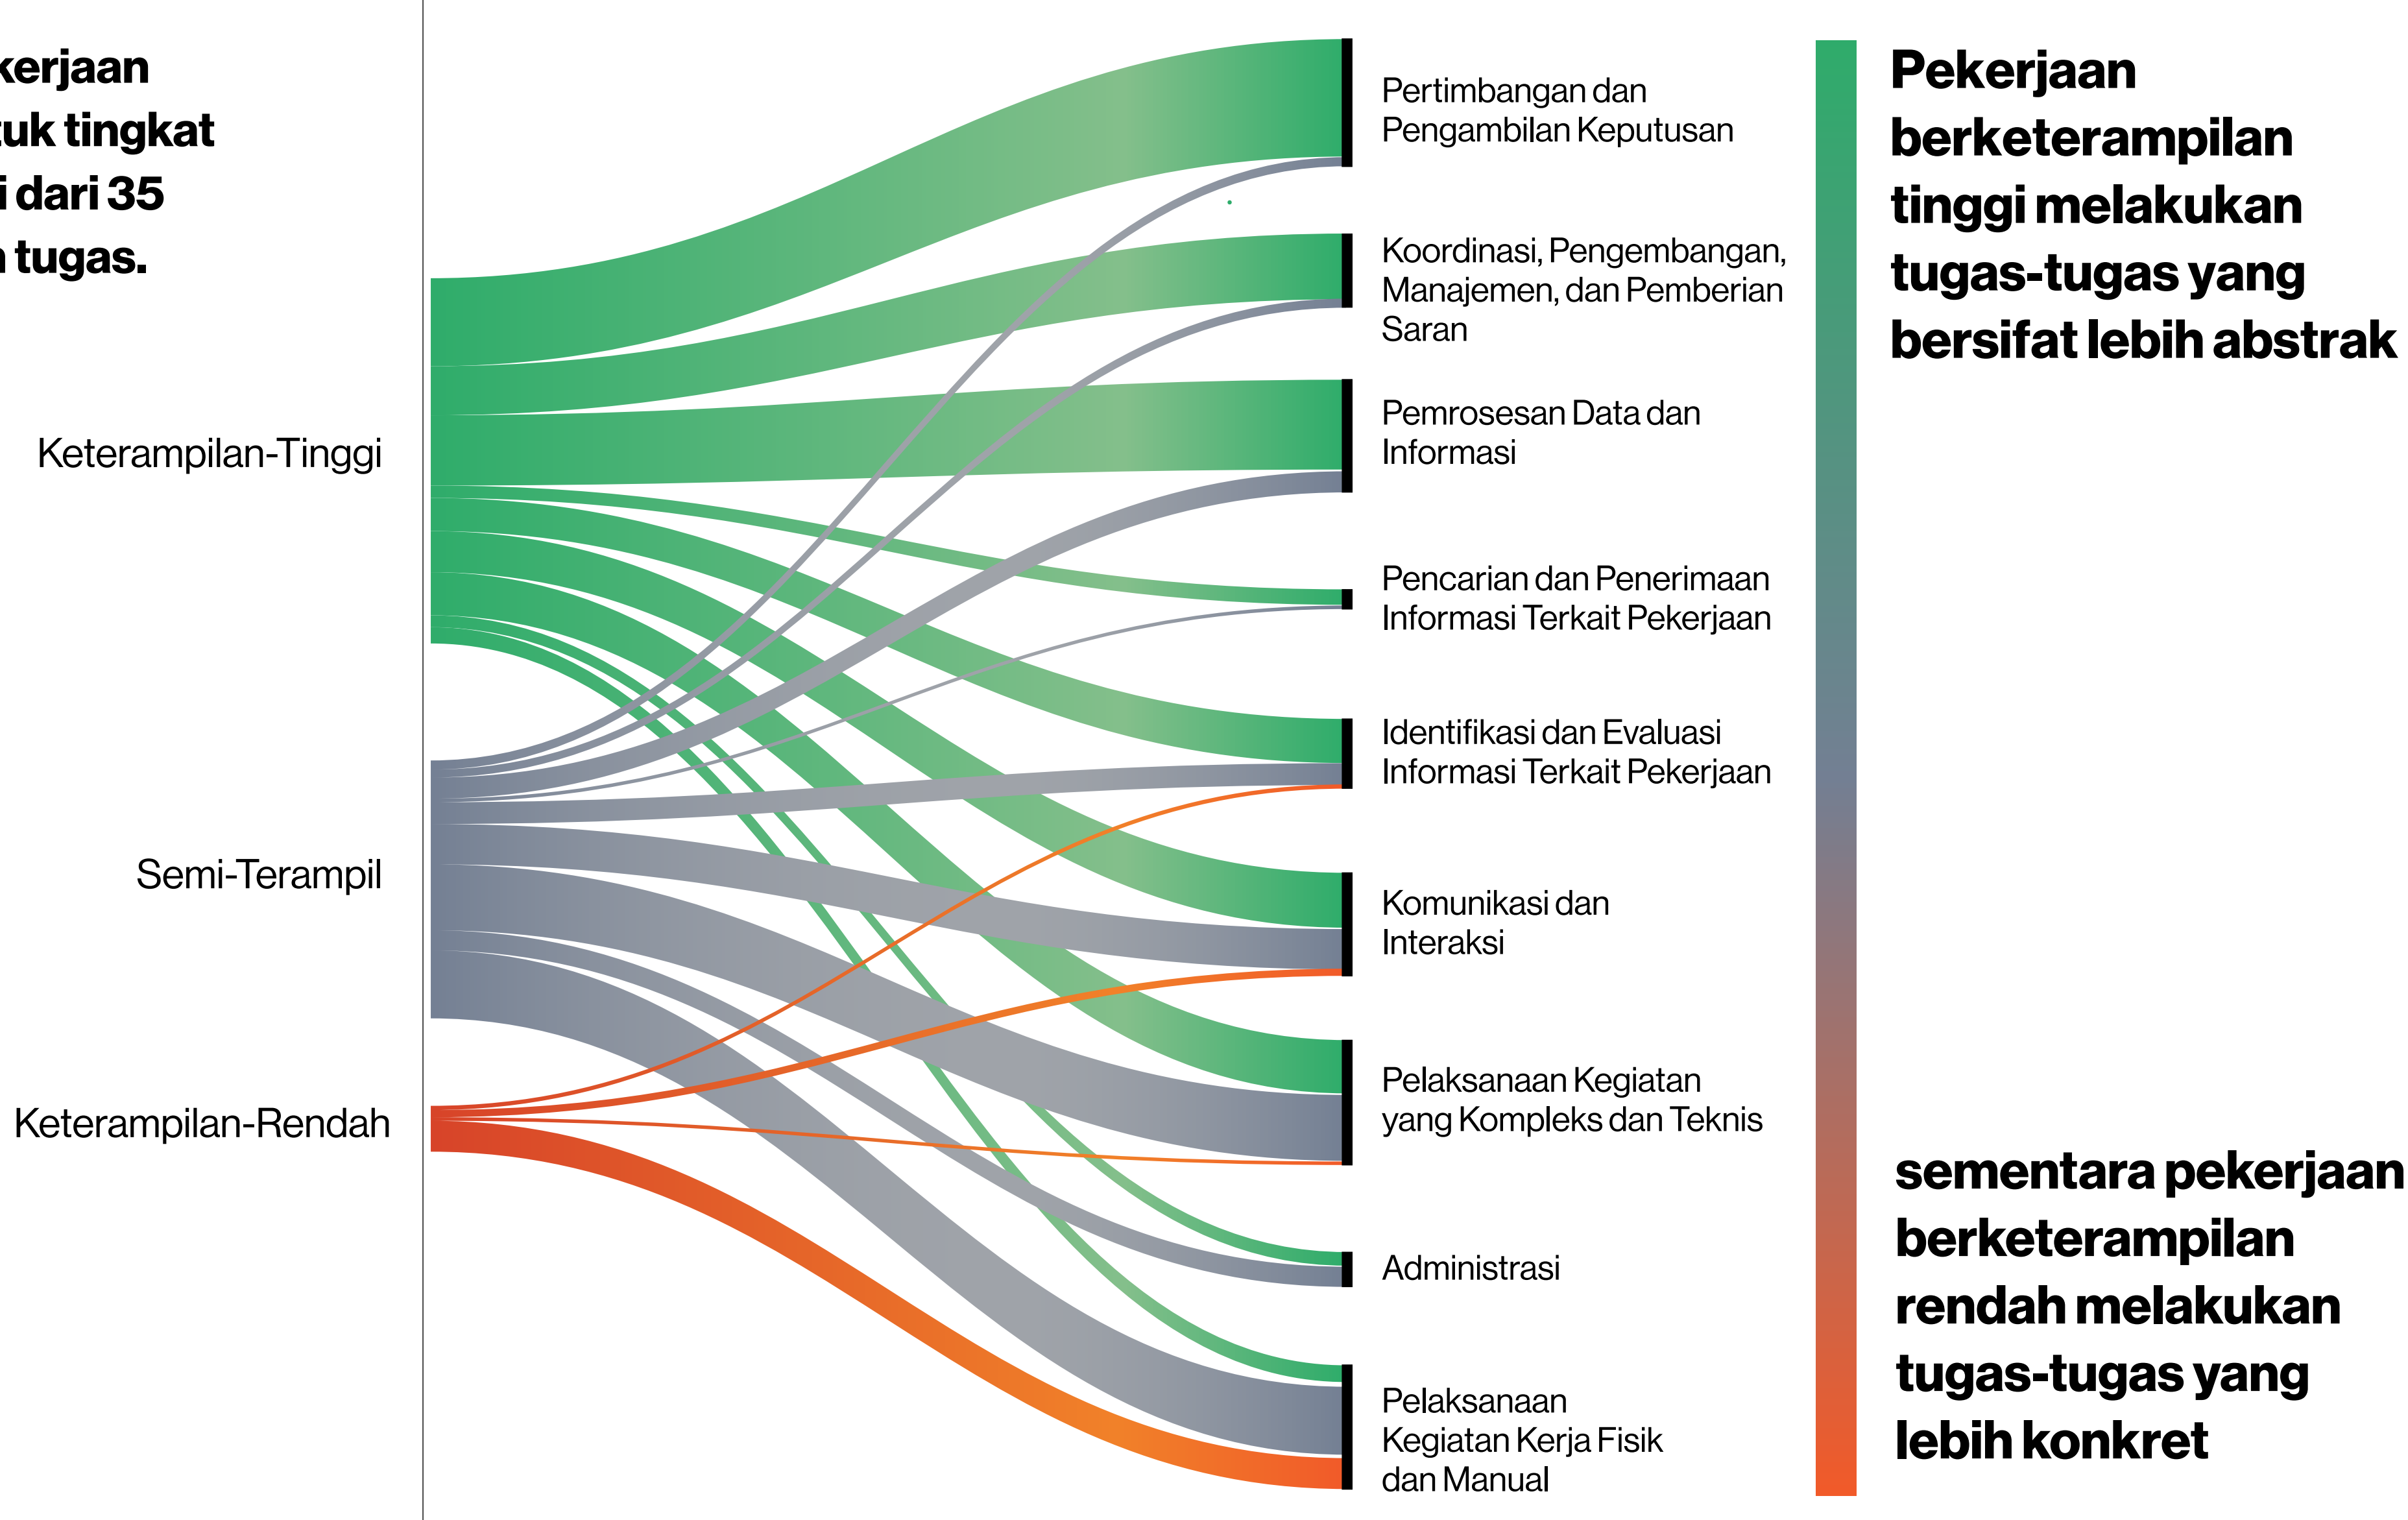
kerjaan
uk tingkat
i dari 35
tugas.

Keterampilan-Tinggi

Semi-Terampil

Keterampilan-Rendah

Pertimbangan dan Pengambilan Keputusan

Koordinasi, Pengembangan, Manajemen, dan Pemberian Saran

Pemrosesan Data dan Informasi

Pencarian dan Penerimaan Informasi Terkait Pekerjaan

Identifikasi dan Evaluasi Informasi Terkait Pekerjaan

Komunikasi dan Interaksi

Pelaksanaan Kegiatan yang Kompleks dan Teknis

Administrasi

Pelaksanaan Kegiatan Kerja Fisik dan Manual

Pekerjaan berketerampilan tinggi melakukan tugas-tugas yang bersifat lebih abstrak

sementara pekerjaan berketerampilan rendah melakukan tugas-tugas yang lebih konkret